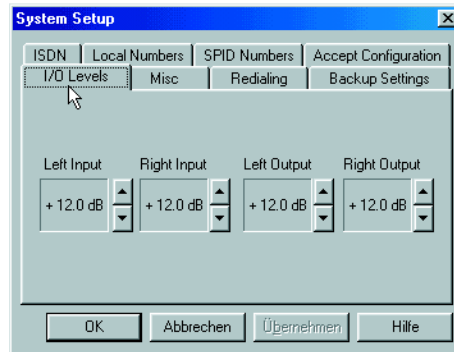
System Setup

ISDN | Local Numbers | SPID Numbers | Accept Configuration
I/O Levels | Misc | Redialing | Backup Settings

Left Input
+ 12.0 dB

Right Input
+ 12.0 dB

Left Output
+ 12.0 dB

Right Output
+ 12.0 dB

OK | Abbrechen | Übernehmen | Hilfe